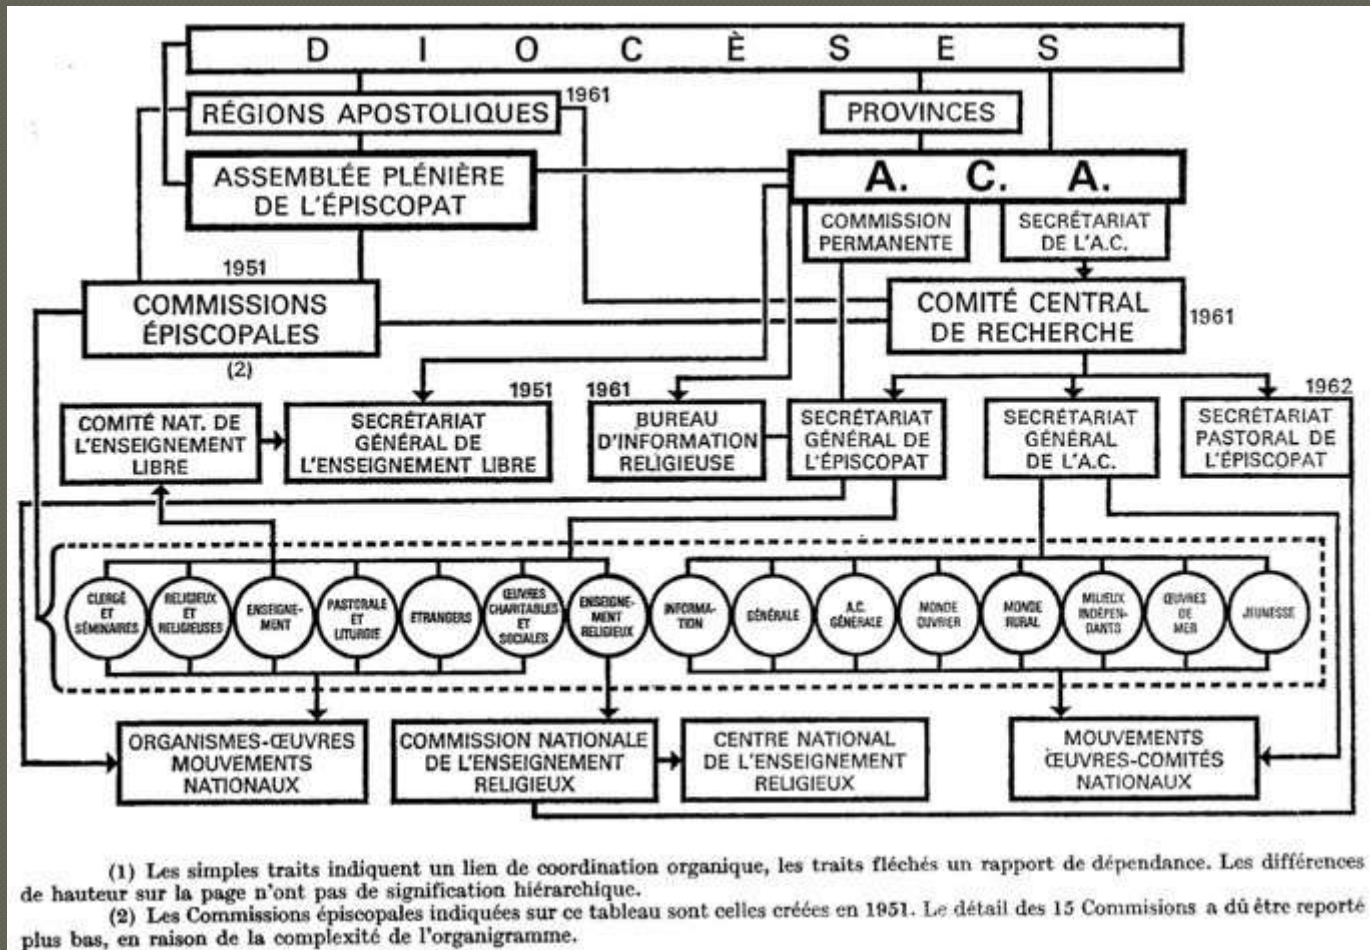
D I O C È S E S

RÉGIONS APOSTOLIQUES 1961

PROVINCES

ASSEMBLÉE PLÉNIÈRE DE L'ÉPISCOPAT

A. C. A.

COMMISSION PERMANENTE

SECRÉTARIAT DE L'A.C.

1951

COMMISSIONS ÉPISCOPALES

(2)

COMITÉ CENTRAL DE RECHERCHE 1961

COMITÉ NAT. DE L'ENSEIGNEMENT LIBRE

1951

SECRÉTARIAT GÉNÉRAL DE L'ENSEIGNEMENT LIBRE

1961

BUREAU D'INFORMATION RELIGIEUSE

SECRÉTARIAT GÉNÉRAL DE L'ÉPISCOPAT

SECRÉTARIAT GÉNÉRAL DE L'A.C.

1962

SECRÉTARIAT PASTORAL DE L'ÉPISCOPAT

CLERGÉ ET SÉMINAIRES

RELIGIEUX ET RELIGIEUSES

ENSEIGNEMENT

PASTORALE ET LITURGIE

ÉTRANGERS

ŒUVRES CHARITABLES ET SOCIALES

ENSEIGNEMENT RELIGIEUX

INFORMATION

GÉNÉRALE

A.C. GÉNÉRALE

MONDE OUVRIER

MONDE RURAL

MILIEUX INDÉPENDANTS

ŒUVRES DE MER

JEUNESSE

ORGANISMES-ŒUVRES MOUVEMENTS NATIONAUX

COMMISSION NATIONALE DE L'ENSEIGNEMENT RELIGIEUX

CENTRE NATIONAL DE L'ENSEIGNEMENT RELIGIEUX

MOUVEMENTS ŒUVRES-COMITÉS NATIONAUX

(1) Les simples traits indiquent un lien de coordination organique, les traits fléchés un rapport de dépendance. Les différences de hauteur sur la page n'ont pas de signification hiérarchique.

(2) Les Commissions épiscopales indiquées sur ce tableau sont celles créées en 1951. Le détail des 15 Commisions a dû être reporté plus bas, en raison de la complexité de l'organigramme.